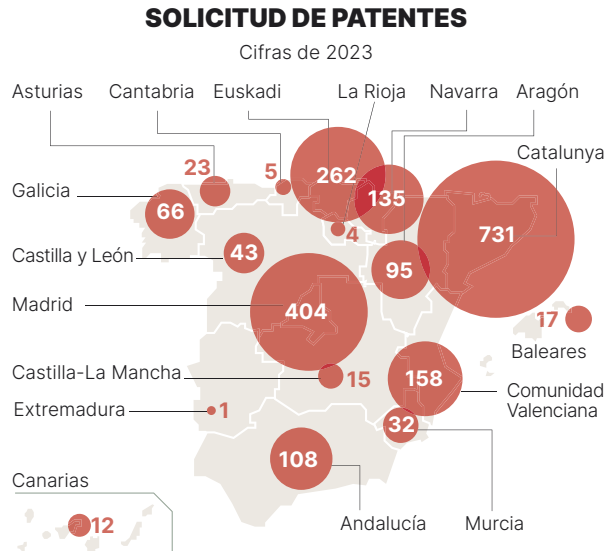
SOLICITUD DE PATENTES

Cifras de 2023

Asturias
Cantabria
Euskadi
La Rioja
Navarra
Aragón
Catalunya
Galicia
Castilla y León
Madrid
Castilla-La Mancha
Extremadura
Canarias
Baleares
Comunidad Valenciana
Andalucía
Murcia

23
5
262
135
731
66
4
43
95
404
17
15
158
1
32
108
12